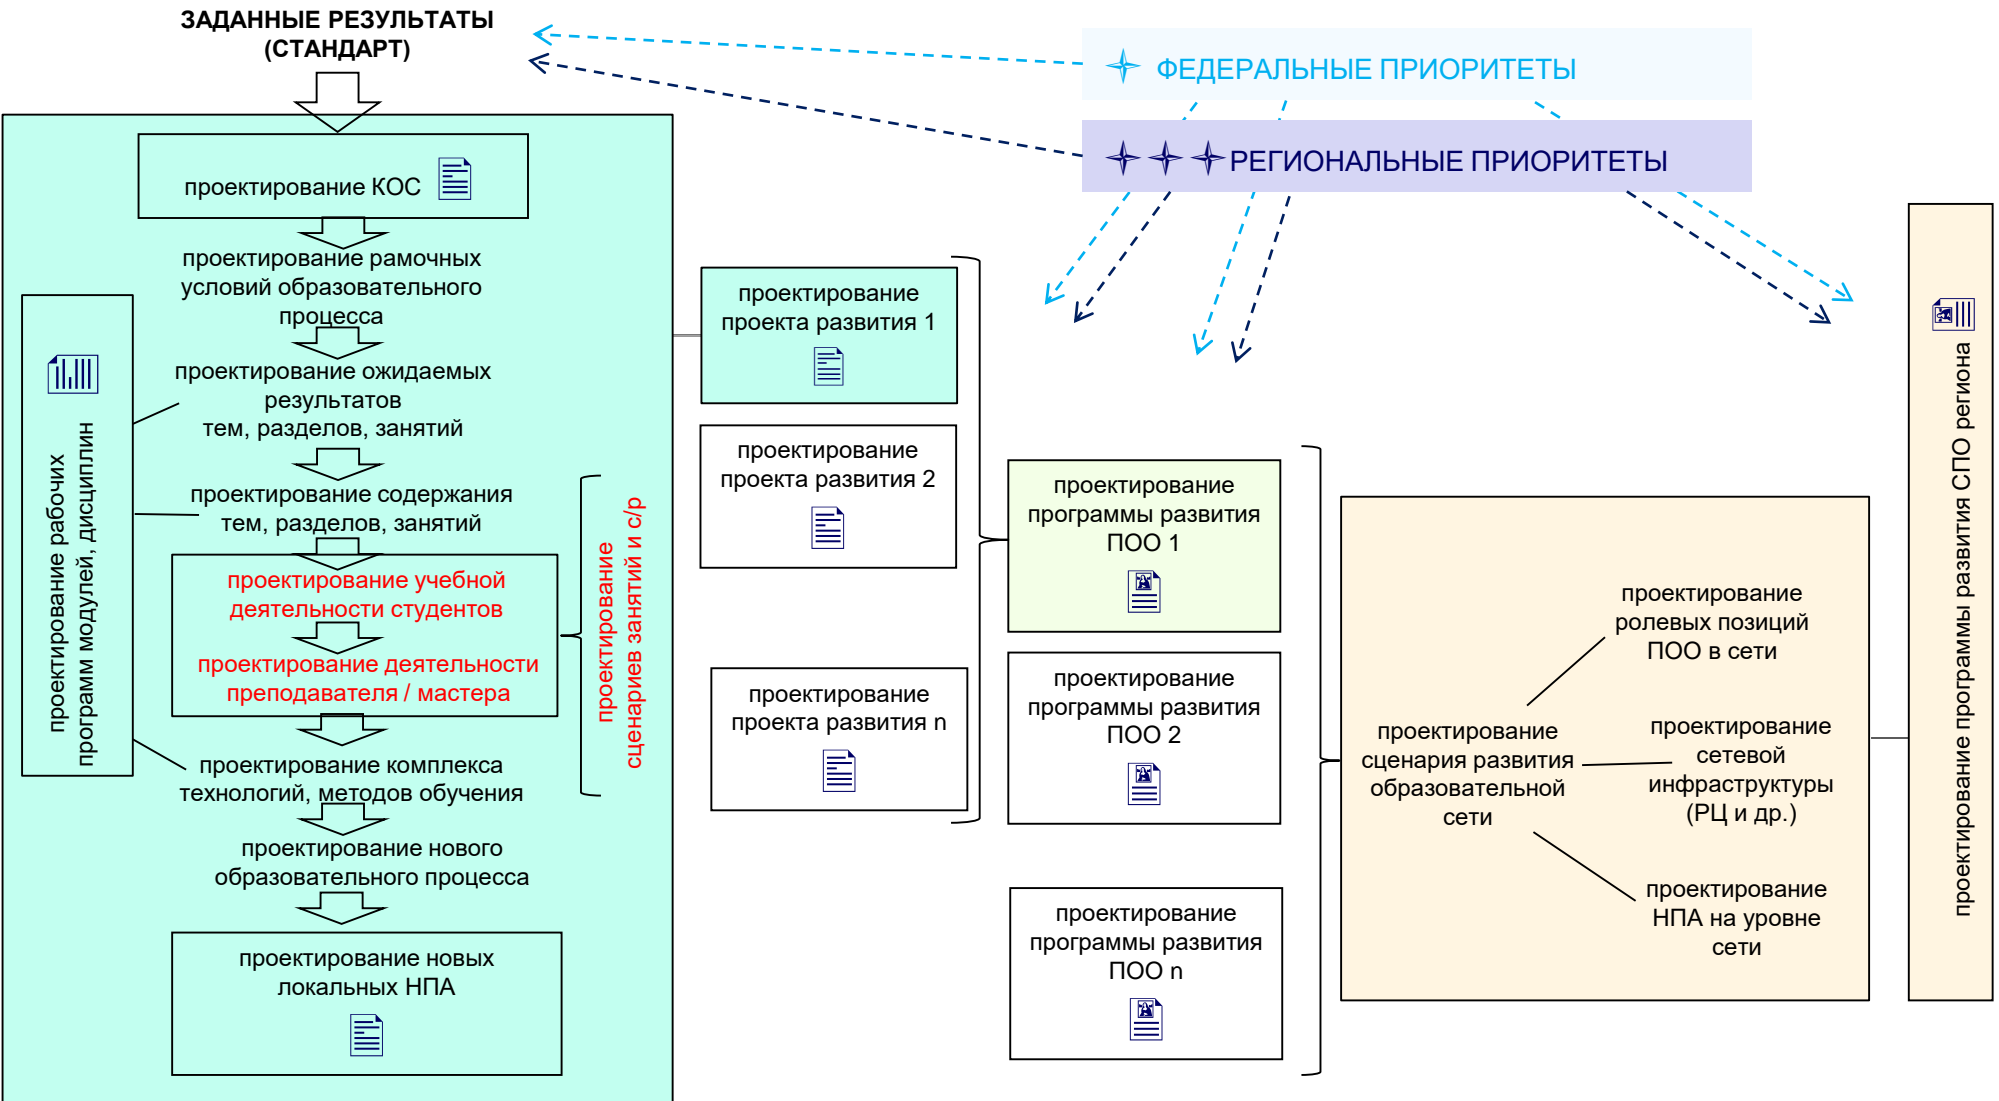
ЗАДАННЫЕ РЕЗУЛЬТАТЫ (СТАНДАРТ)

ФЕДЕРАЛЬНЫЕ ПРИОРИТЕТЫ

РЕГИОНАЛЬНЫЕ ПРИОРИТЕТЫ

проектирование КОС

проектирование рамочных условий образовательного процесса

проектирование ожидаемых результатов тем, разделов, занятий

проектирование содержания тем, разделов, занятий

проектирование учебной деятельности студентов

проектирование деятельности преподавателя / мастера

проектирование комплекса технологий, методов обучения

проектирование нового образовательного процесса

проектирование новых локальных НПА

проектирование рабочих программ модулей, дисциплин

проектирование сценариев занятий и с/р

проектирование проекта развития 1

проектирование проекта развития 2

проектирование проекта развития n

проектирование программы развития ПОО 1

проектирование программы развития ПОО 2

проектирование программы развития ПОО n

проектирование сценария развития образовательной сети

проектирование ролевых позиций ПОО в сети

проектирование сетевой инфраструктуры (РЦ и др.)

проектирование НПА на уровне сети

проектирование программы развития СПО региона